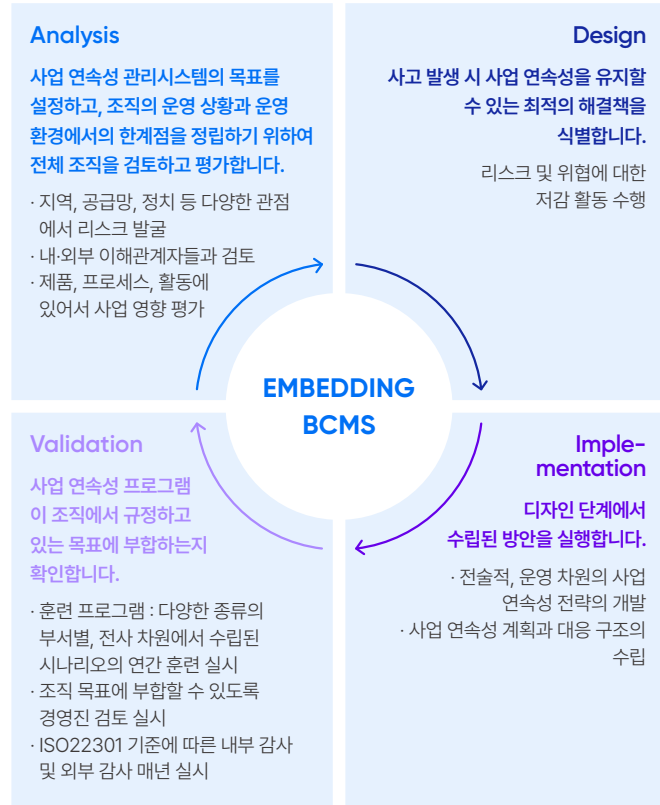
Analysis

사업 연속성 관리시스템의 목표를 설정하고, 조직의 운영 상황과 운영 환경에서의 한계점을 정립하기 위하여 전체 조직을 검토하고 평가합니다.

· 지역, 공급망, 정치 등 다양한 관점에서 리스크 발굴
· 내·외부 이해관계자들과 검토
· 제품, 프로세스, 활동에 있어서 사업 영향 평가

Design

사고 발생 시 사업 연속성을 유지할 수 있는 최적의 해결책을 식별합니다.

리스크 및 위협에 대한 저감 활동 수행

EMBEDDING BCMS

Validation

사업 연속성 프로그램이 조직에서 규정하고 있는 목표에 부합하는지 확인합니다.

· 훈련 프로그램 : 다양한 종류의 부서별, 전사 차원에서 수립된 시나리오의 연간 훈련 실시
· 조직 목표에 부합할 수 있도록 경영진 검토 실시
· ISO22301 기준에 따른 내부 감사 및 외부 감사 매년 실시

Implementation

디자인 단계에서 수립된 방안을 실행합니다.

· 전술적, 운영 차원의 사업 연속성 전략의 개발
· 사업 연속성 계획과 대응 구조의 수립